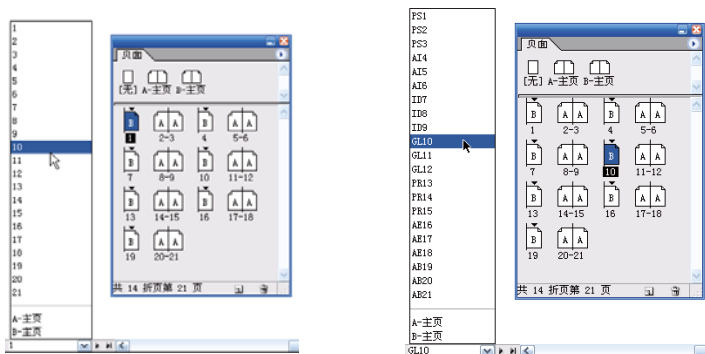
1
2
3
4
5
6
7
8
9
10
11
12
13
14
15
16
17
18
19
20
21
A-主页
B-主页
1

页面
[无] A-主页 B-主页
B 1
A A 2-3
B 4
A A 5-6
B 7
A A 8-9
B 10
A A 11-12
B 13
A A 14-15
B 16
A A 17-18
B 19
A A 20-21
共 14 折页第 21 页

PS1
PS2
PS3
AI4
AI5
AI6
ID7
ID8
ID9
GL10
GL11
GL12
PR13
PR14
PR15
AE16
AE17
AE18
AB19
AB20
AB21
A-主页
B-主页
GL10

页面
[无] A-主页 B-主页
B 1
A A 2-3
B 4
A A 5-6
B 7
A A 8-9
B 10
A A 11-12
B 13
A A 14-15
B 16
A A 17-18
B 19
A A 20-21
共 14 折页第 21 页